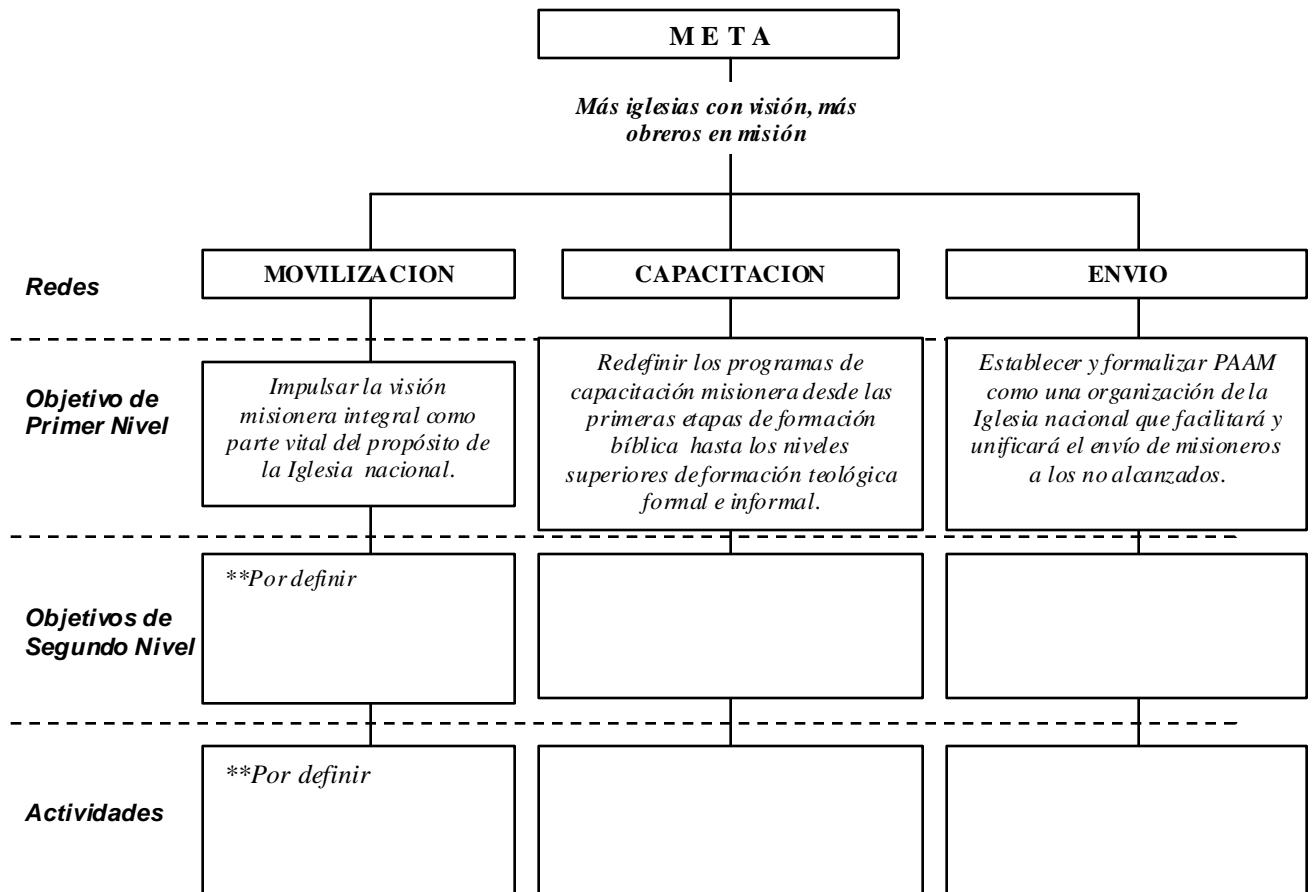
M E T A

Más iglesias con visión, más obreros en misión

Redes

MOVILIZACION

CAPACITACION

ENVIO

Objetivo de Primer Nivel

Impulsar la visión misionera integral como parte vital del propósito de la Iglesia nacional.

Redefinir los programas de capacitación misionera desde las primeras etapas de formación bíblica hasta los niveles superiores de formación teológica formal e informal.

Establecer y formalizar PAAM como una organización de la Iglesia nacional que facilitará y unificará el envío de misioneros a los no alcanzados.

Objetivos de Segundo Nivel

**Por definir

Actividades

**Por definir